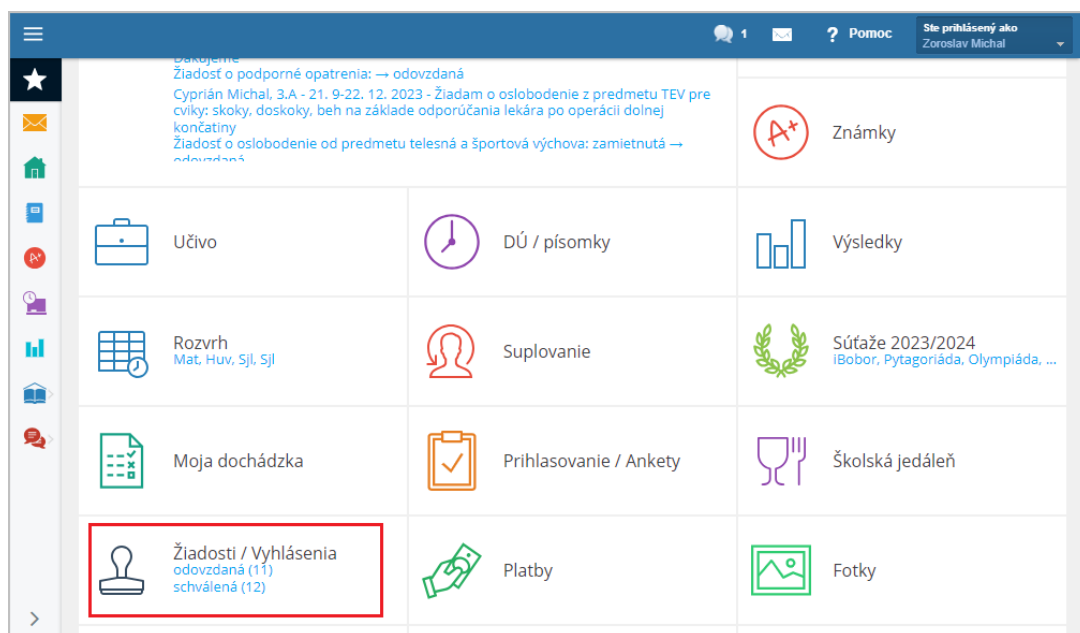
1 ? Pomoc Ste prihlásený ako Zoroslav Michal

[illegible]
Žiadosť o podporné opatrenia: → odovzdaná
Cyprián Michal, 3.A - 21. 9-22. 12. 2023 - Žiadam o oslobodenie z predmetu TEV pre cviky: skoky, doskoky, beh na základe odporúčania lekára po operácii dolnej končatiny
Žiadosť o oslobodenie od predmetu telesná a športová výchova: zamietnutá → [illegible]

Známky

Učivo

DÚ / písomky

Výsledky

Rozvrh
Mat, Huv, Sjl, Sjl

Suplovanie

Súťaže 2023/2024
iBobor, Pytagoriáda, Olympiáda, ...

Moja dochádzka

Prihlasovanie / Ankety

Školská jedáleň

Žiadosti / Vyhlásenia
odovzdaná (11)
schválená (12)

Platby

Fotky